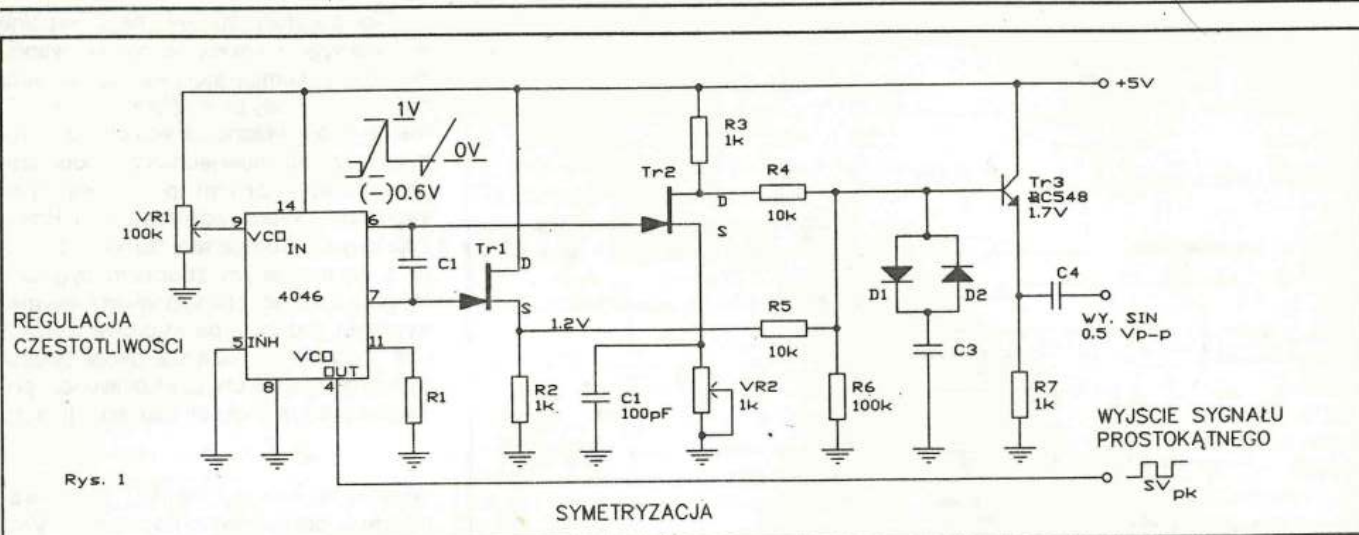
+5V

1V

0V

(−)0.6V

R3
1k

Tr2

D

R4
10k

Tr3
BC548
1.7V

VR1
100k

9 VCO IN

14

6

4046

C1

Tr1

D

S

S

7

D1

D2

C4

WY. SIN
0.5 Vp-p

REGULACJA CZĘSTOTLIWOŚCI

5 INH

VCO OUT

11

8

4

1.2V

R5
10k

R1

R2
1k

C1
100pF

VR2
1k

R6
100k

C3

R7
1k

WYJŚCIE SYGNAŁU PROSTOKĄTNEGO

Rys. 1

5V$_{pk}$

SYMETRYZACJA